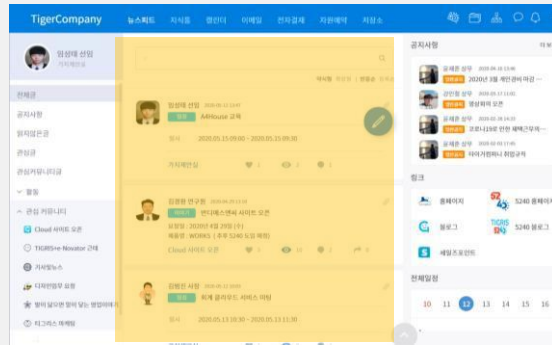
TigerCompany 뉴스피드 지식동 캘린더 이메일 전자결재 자원예약 저장소

임성태 선임
기획팀

전체글
공지사항
읽지않은글
관심글
관심커뮤니티글
활동
관심 커뮤니티
Cloud 서비스 오픈
TIGRIS+e-Novator 규격
기사방뉴스
디자인업무 요청
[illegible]
타그리스 매체팀

임성태 선임
AAHouse 규칙
2020.05.15 09:00 ~ 2020.05.15 09:30
기획팀원

김경현 연구원
빈디케스센터 사이트 오픈
Cloud 서비스 오픈

김현진 차장
회계 결과보드 서비스 미팅
2020.05.13 10:30 ~ 2020.05.13 11:30

공지사항
2020년 3분기 개인 관비 마감
영업회의 오픈
코로나19로 인한 재택근무
데이터거래소 취업규칙

링크
홈페이지
5240 홈페이지
블로그
5240 블로그
메일조회란

전체일정
10 11 12 13 14 15 16